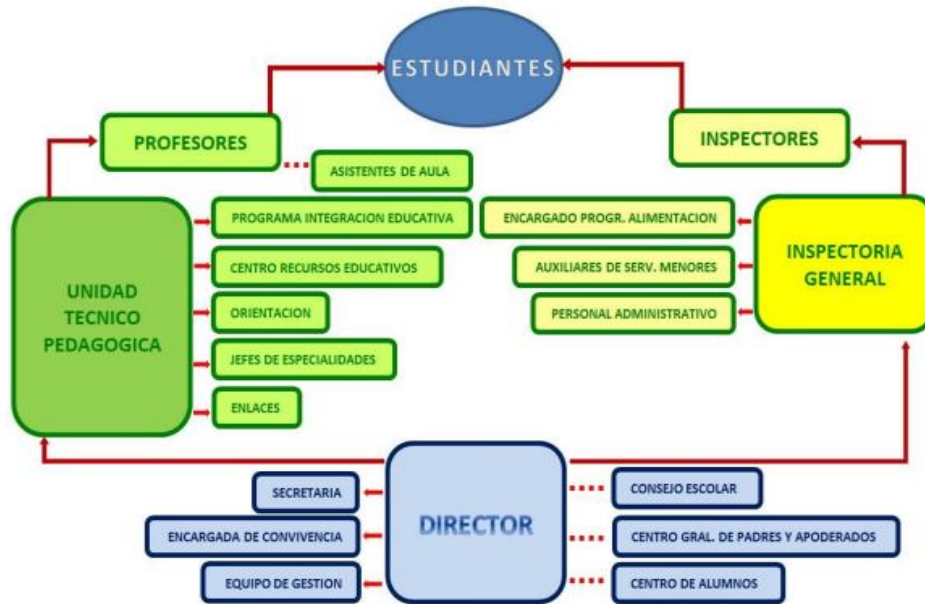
ESTUDIANTES

PROFESORES

ASISTENTES DE AULA

INSPECTORES

UNIDAD TECNICO PEDAGOGICA

PROGRAMA INTEGRACION EDUCATIVA

CENTRO RECURSOS EDUCATIVOS

ORIENTACION

JEFES DE ESPECIALIDADES

ENLACES

ENCARGADO PROGR. ALIMENTACION

AUXILIARES DE SERV. MENORES

PERSONAL ADMINISTRATIVO

INSPECTORIA GENERAL

DIRECTOR

SECRETARIA

ENCARGADA DE CONVIVENCIA

EQUIPO DE GESTION

CONSEJO ESCOLAR

CENTRO GRAL. DE PADRES Y APODERADOS

CENTRO DE ALUMNOS